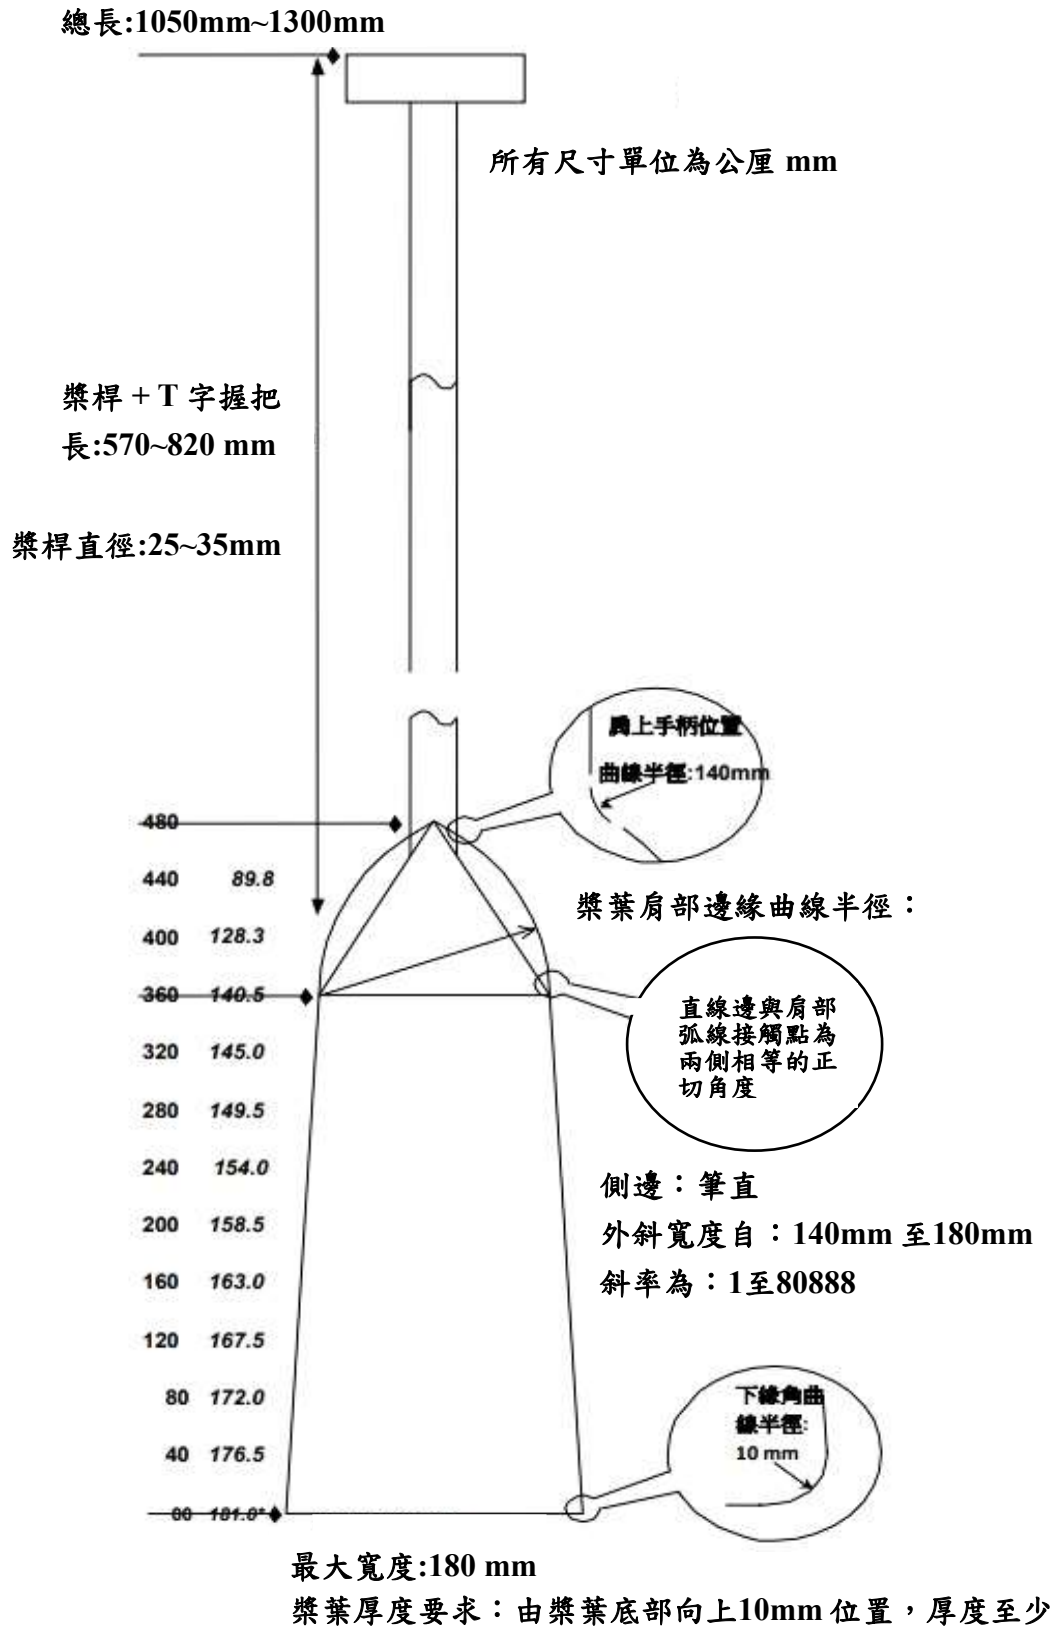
總長:1050mm~1300mm

所有尺寸單位為公厘 mm

槳桿 + T 字握把
長:570~820 mm

槳桿直徑:25~35mm

肩上手柄位置
曲線半徑:140mm

| 480 | |
|---|---|
| 440 | 89.8 |
| 400 | 128.3 |
| 360 | 140.5 |
| 320 | 145.0 |
| 280 | 149.5 |
| 240 | 154.0 |
| 200 | 158.5 |
| 160 | 163.0 |
| 120 | 167.5 |
| 80 | 172.0 |
| 40 | 176.5 |
| 00 | 181.0* |

槳葉肩部邊緣曲線半徑:

直線邊與肩部弧線接觸點為兩側相等的正切角度

側邊:筆直
外斜寬度自:140mm 至180mm
斜率為:1至80888

下緣角曲線半徑:
10 mm

最大寬度:180 mm
槳葉厚度要求:由槳葉底部向上10mm 位置,厚度至少